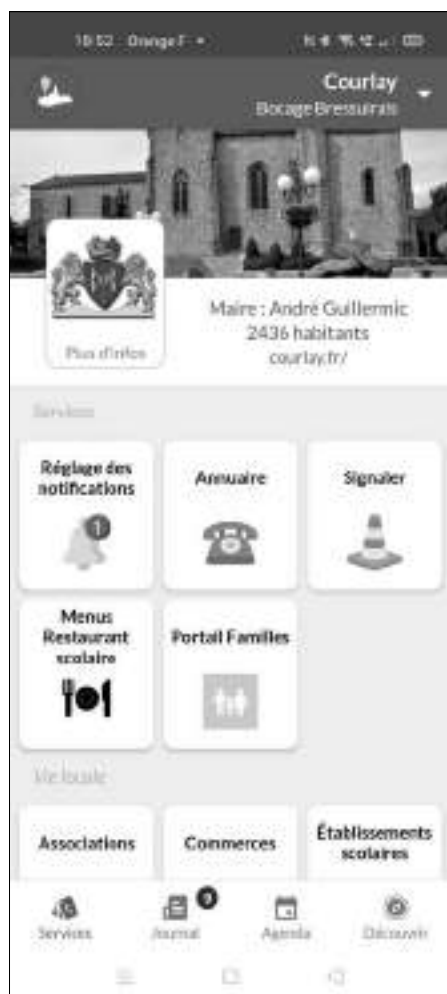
18:52 Orange F

Courlay
Bocage Bressuirais

Plus d'infos

Maire : André Guillermic
2436 habitants
courlay.fr/

Services

Réglage des notifications

1

Annuaire

Signaler

Menus Restaurant scolaire

Portail Familles

Vie locale

Associations

Commerces

Établissements scolaires

Services

9

Journal

Agenda

Découvrir